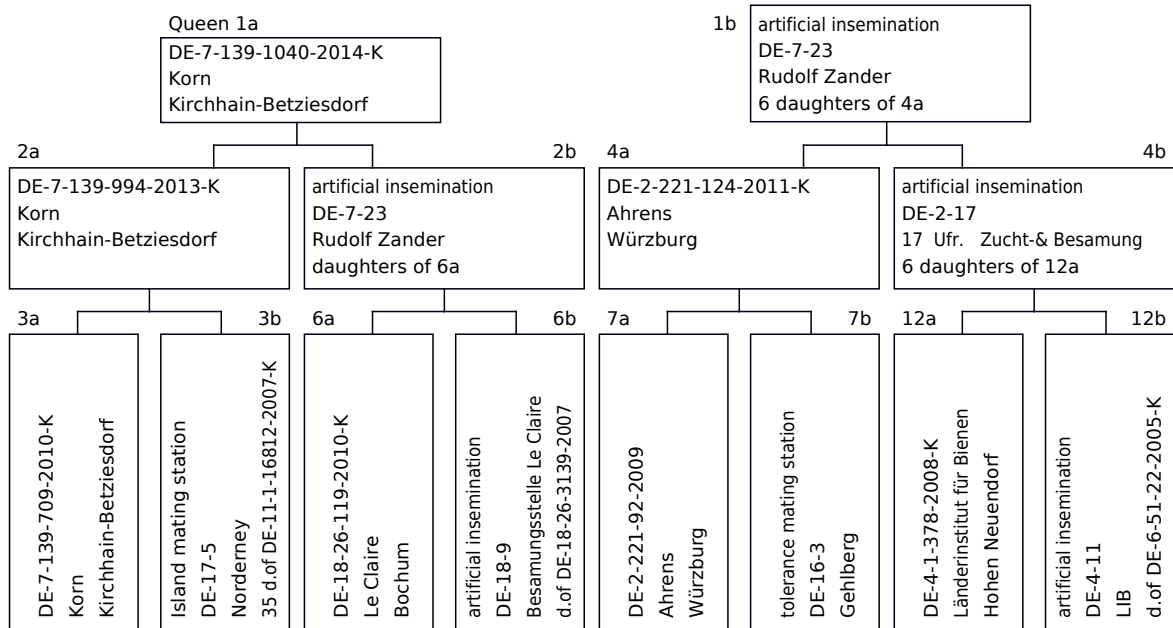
Queen 1a
DE-7-139-1040-2014-K
Korn
Kirchhain-Betziesdorf

1b
artificial insemination
DE-7-23
Rudolf Zander
6 daughters of 4a

2a
DE-7-139-994-2013-K
Korn
Kirchhain-Betziesdorf

2b
artificial insemination
DE-7-23
Rudolf Zander
daughters of 6a

4a
DE-2-221-124-2011-K
Ahrens
Würzburg

4b
artificial insemination
DE-2-17
17 Ufr. Zucht-& Besamung
6 daughters of 12a

3a
DE-7-139-709-2010-K
Korn
Kirchhain-Betziesdorf

3b
Island mating station
DE-17-5
Norderney
35 d.of DE-11-1-16812-2007-K

6a
DE-18-26-119-2010-K
Le Claire
Bochum

6b
artificial insemination
DE-18-9
Besamungsstelle Le Claire
d.of DE-18-26-3139-2007

7a
DE-2-221-92-2009
Ahrens
Würzburg

7b
tolerance mating station
DE-16-3
Gehlberg

12a
DE-4-1-378-2008-K
Länderinstitut für Bienen
Hohen Neuendorf

12b
artificial insemination
DE-4-11
LIB
d.of DE-6-51-22-2005-K